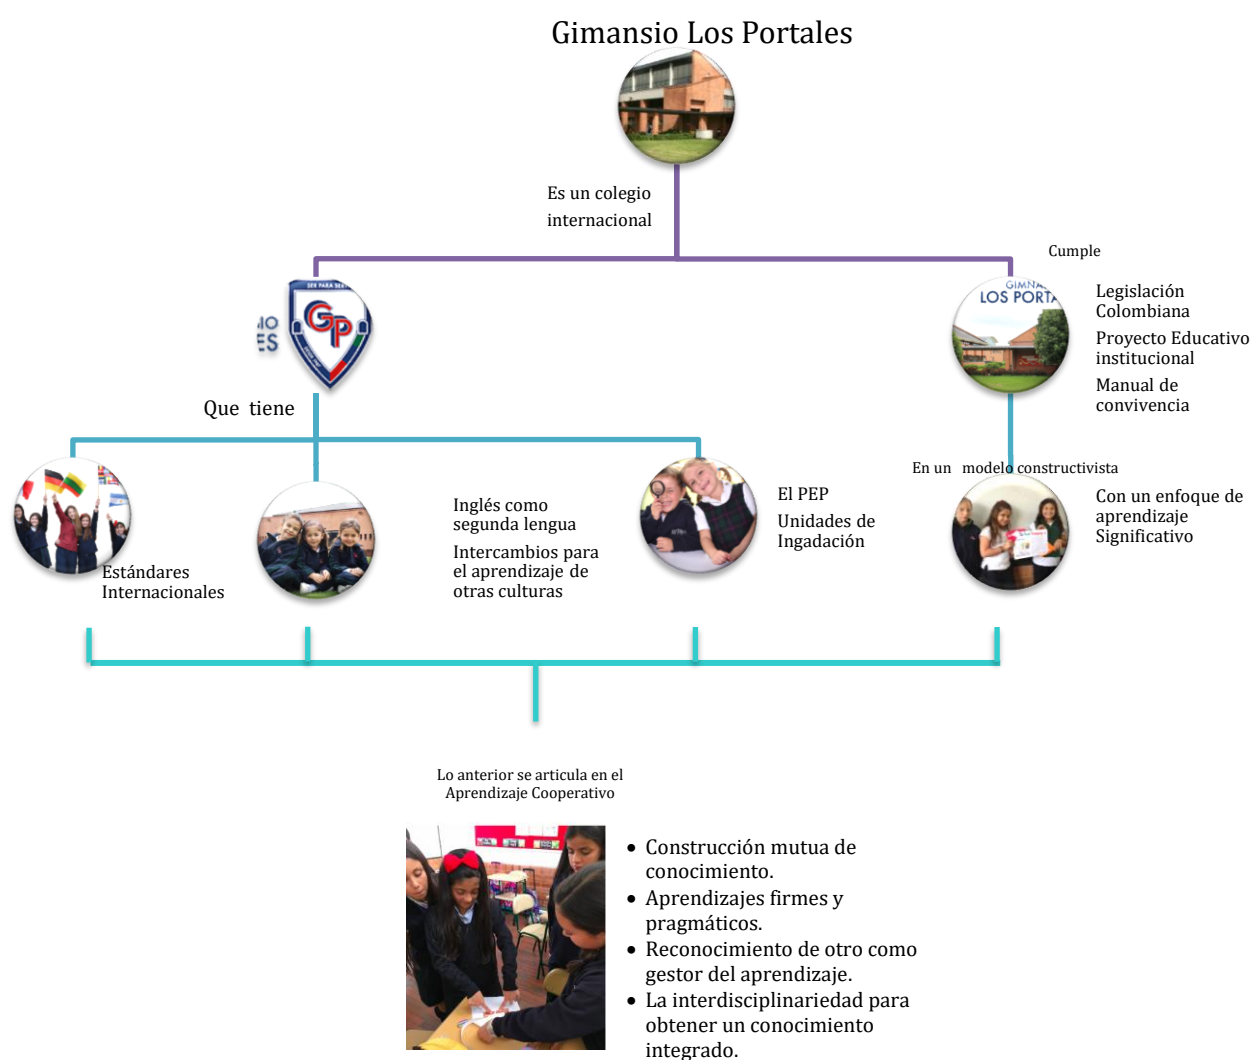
Gimansio Los Portales

Es un colegio internacional

Cumple

IO
ES

SER PARA SER
GP

Que tiene

GIMNA
LOS PORTA

Legislación Colombiana

Proyecto Educativo institucional

Manual de convivencia

En un modelo constructivista

Estándares Internacionales

Inglés como segunda lengua

Intercambios para el aprendizaje de otras culturas

El PEP

Unidades de Ingadación

Con un enfoque de aprendizaje Significativo

Lo anterior se articula en el Aprendizaje Cooperativo

- Construcción mutua de conocimiento.
- Aprendizajes firmes y pragmáticos.
- Reconocimiento de otro como gestor del aprendizaje.
- La interdisciplinariedad para obtener un conocimiento integrado.